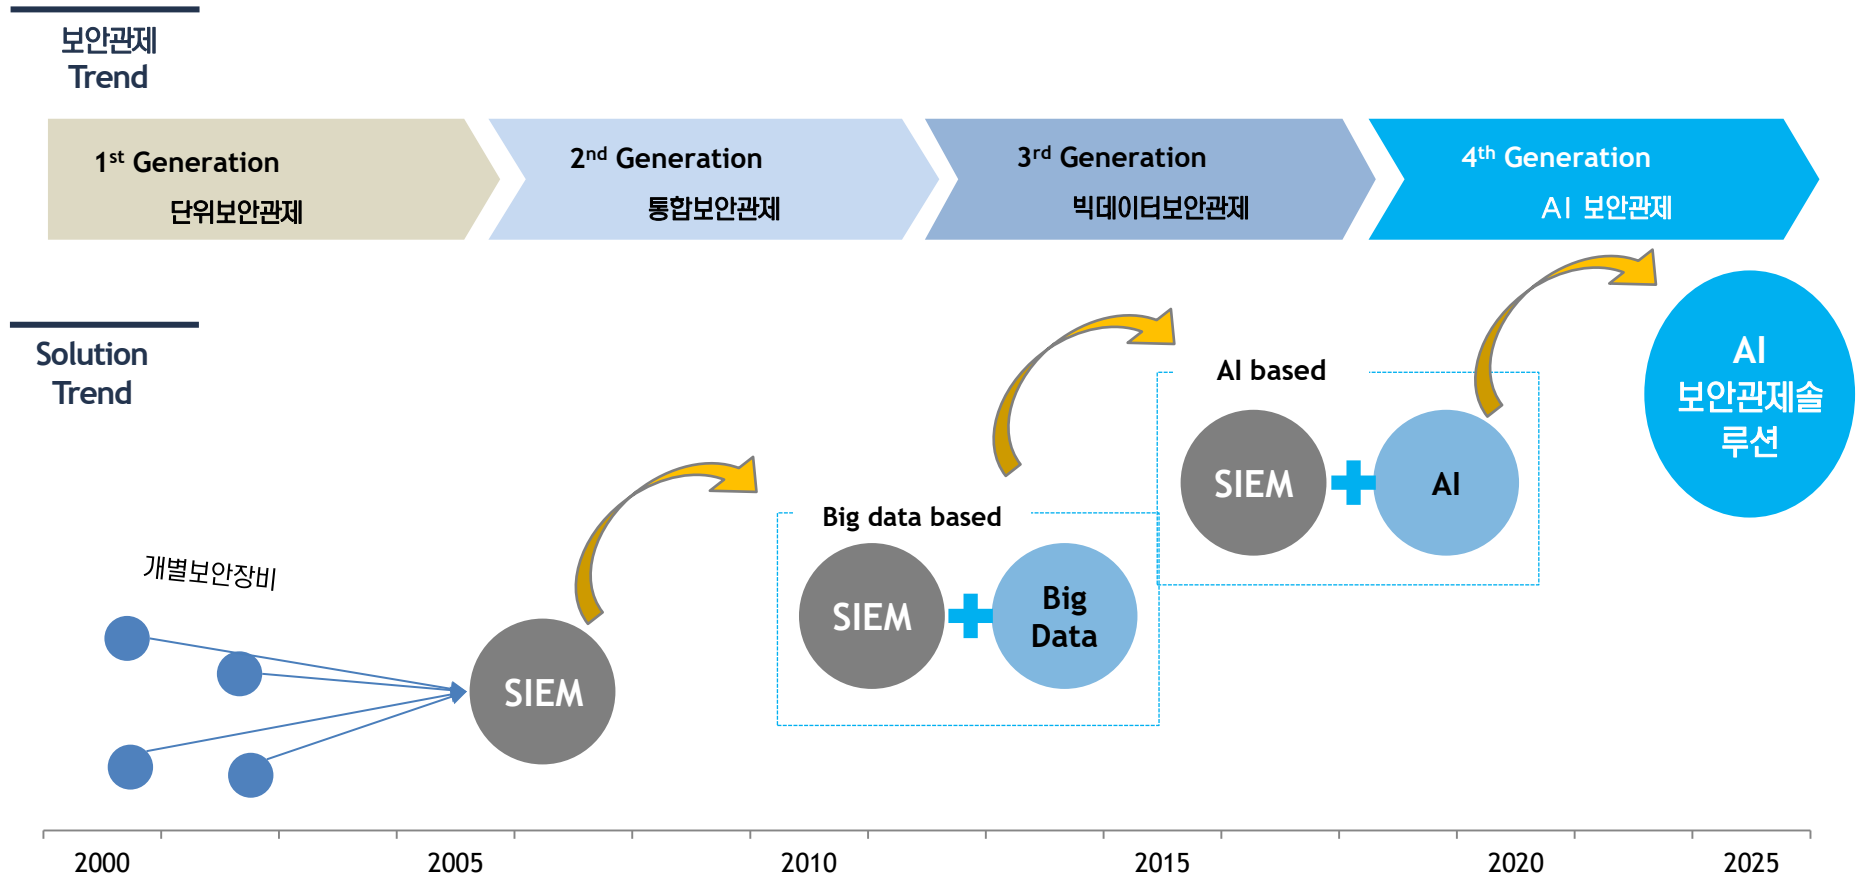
보안관제
Trend

1$^{st}$ Generation
단위보안관제

2$^{nd}$ Generation
통합보안관제

3$^{rd}$ Generation
빅데이터보안관제

4$^{th}$ Generation
AI 보안관제

Solution
Trend

개별보안장비

SIEM

Big data based

SIEM

Big Data

AI based

SIEM

AI

AI
보안관제솔루션

2000
2005
2010
2015
2020
2025